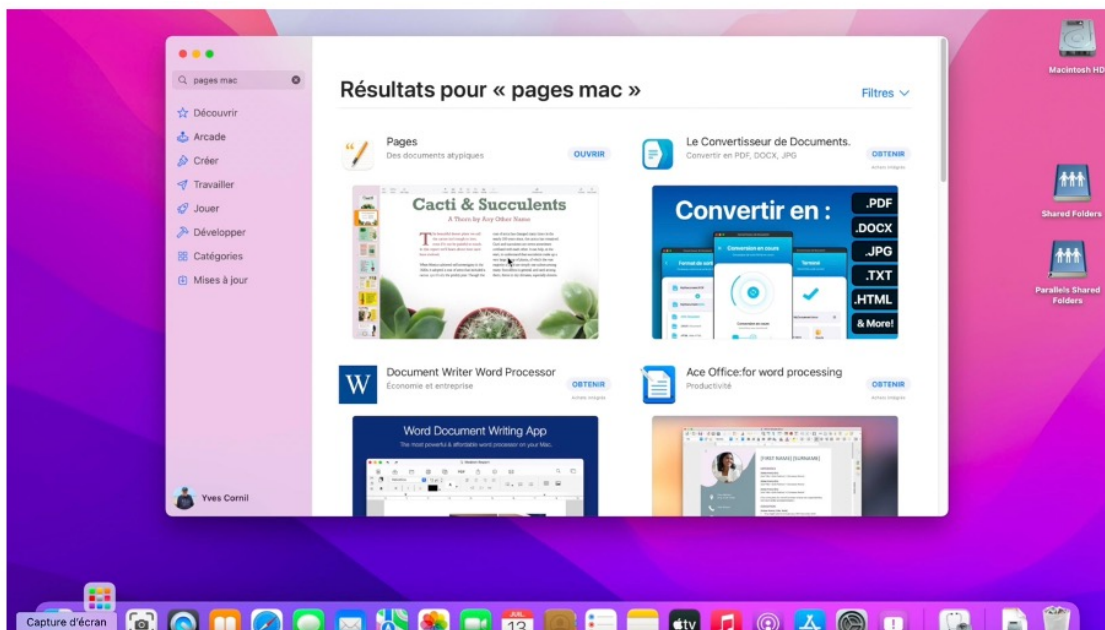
pages mac

Découvrir
Arcade
Créer
Travailler
Jouer
Développer
Catégories
Mises à jour

Yves Cornil

Résultats pour « pages mac »

Filtres

Pages
Des documents atypiques
OUVRIR

Cacti & Succulents
A Thorn by Any Other Name

Le Convertisseur de Documents.
Convertir en PDF, DOCX, JPG
OBTENIR
Achats intégrés

Convertir en :
.PDF
.DOCX
.JPG
.TXT
.HTML
& More!

Document Writer Word Processor
Économie et entreprise
OBTENIR
Achats intégrés

Word Document Writing App
The most powerful & affordable word processor on your Mac.

Ace Office:for word processing
Productivité
OBTENIR
Achats intégrés

[FIRST NAME] [SURNAME]

Macintosh HD
Shared Folders
Parallels Shared Folders

Capture d'écran
JUIL.
13